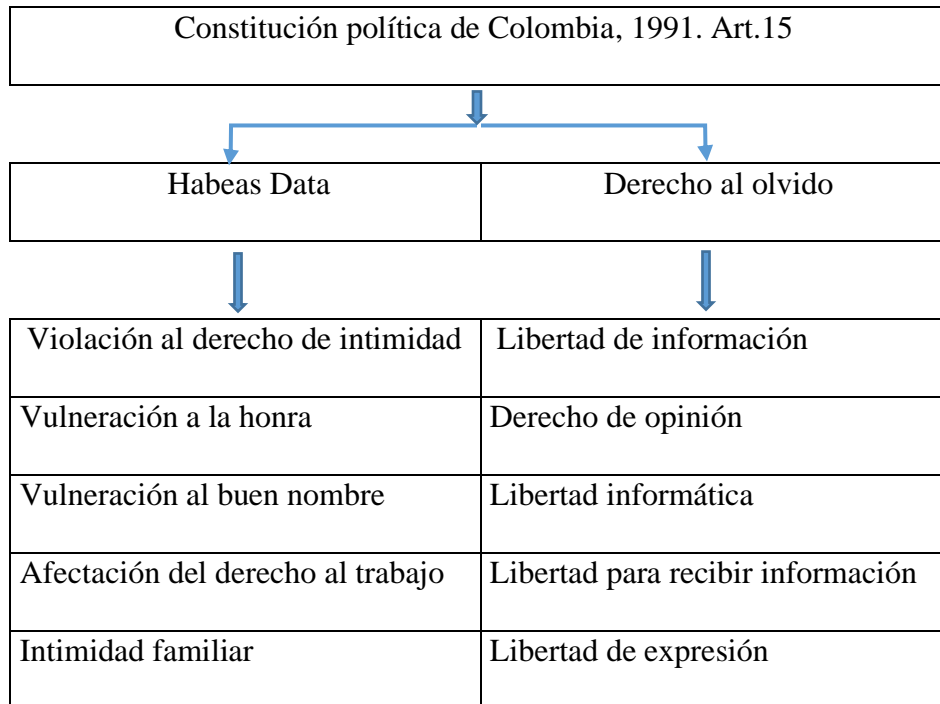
Constitución política de Colombia, 1991. Art.15

| Habeas Data | Derecho al olvido |
|---|---|

| Violación al derecho de intimidad | Libertad de información |
|---|---|
| Vulneración a la honra | Derecho de opinión |
| Vulneración al buen nombre | Libertad informática |
| Afectación del derecho al trabajo | Libertad para recibir información |
| Intimidad familiar | Libertad de expresión |